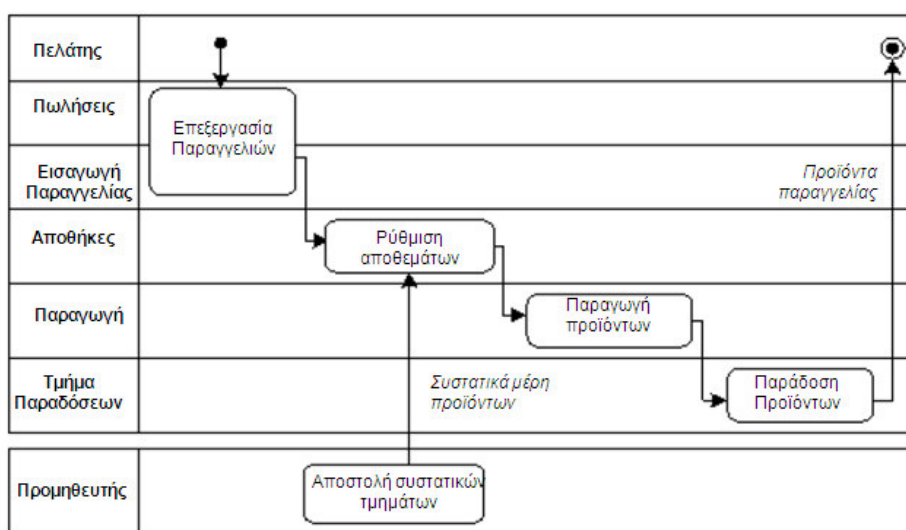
Πελάτης

Πωλήσεις

Επεξεργασία Παραγγελιών

Εισαγωγή Παραγγελίας

Προϊόντα παραγγελίας

Αποθήκες

Ρύθμιση αποθεμάτων

Παραγωγή

Παραγωγή προϊόντων

Τμήμα Παραδόσεων

Συστατικά μέρη προϊόντων

Παράδοση Προϊόντων

Προμηθευτής

Αποστολή συστατικών τμημάτων